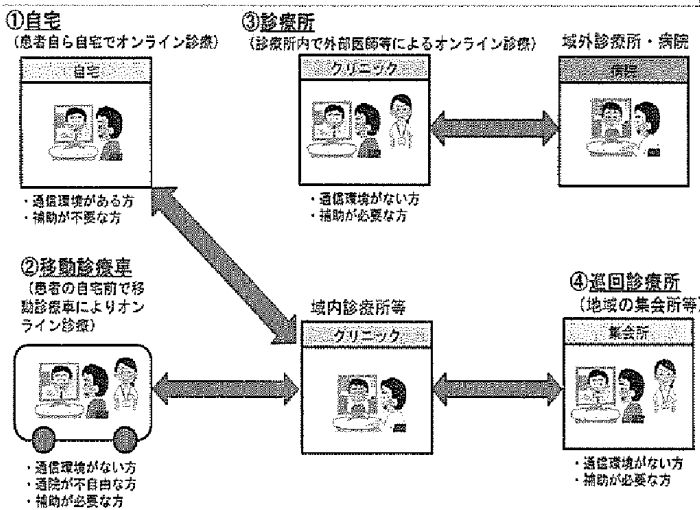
①自宅
（患者自ら自宅でオンライン診療）

自宅

・通信環境がある方
・補助が不要な方

③診療所
（診療所内で外部医師等によるオンライン診療）

クリニック

・通信環境がない方
・補助が必要な方

域外診療所・病院

病院

②移動診療車
（患者の自宅前で移動診療車によりオンライン診療）

・通信環境がない方
・通院が不自由な方
・補助が必要な方

域内診療所等

クリニック

④巡回診療所
（地域の集会所等

集会所

・通信環境がない方
・補助が必要な方